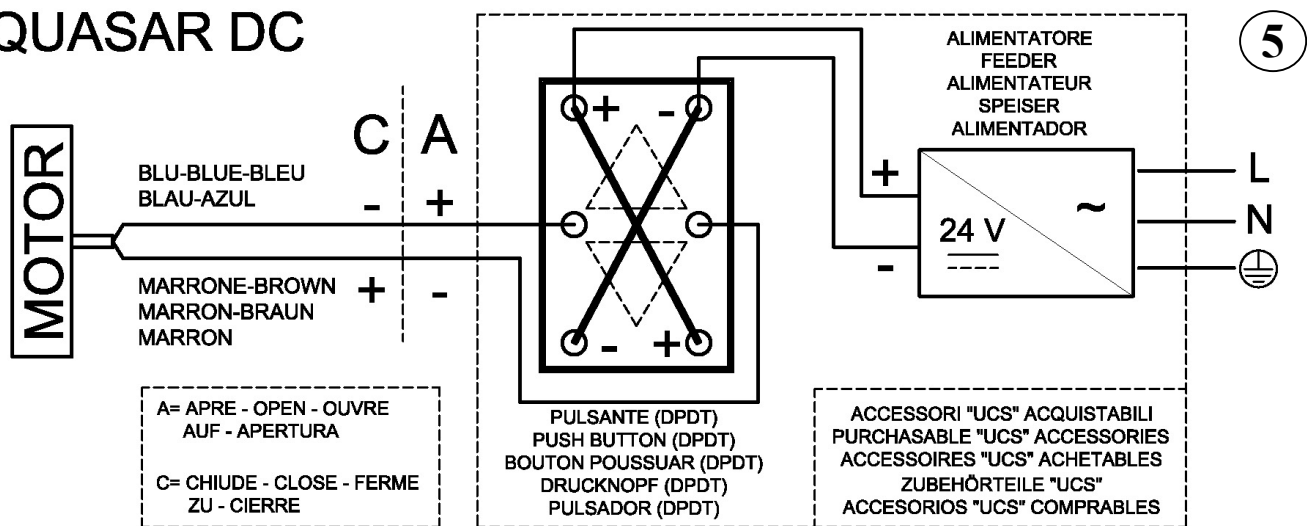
QUASAR DC

5

MOTOR

C A

BLU-BLUE-BLEU BLAU-AZUL

- +

MARRONE-BROWN MARRON-BRAUN MARRON

+ -

+ -

- +

ALIMENTATORE
FEEDER
ALIMENTATEUR
SPEISER
ALIMENTADOR

+

-

24 V

~

L

N

A= APRE - OPEN - OUVRE AUF - APERTURA

C= CHIUDE - CLOSE - FERME ZU - CIERRE

PULSANTE (DPDT)
PUSH BUTTON (DPDT)
BOUTON POUSSUAR (DPDT)
DRUCKNOPF (DPDT)
PULSADOR (DPDT)

ACCESSORI "UCS" ACQUISTABILI
PURCHASABLE "UCS" ACCESSORIES
ACCESSOIRES "UCS" ACHETABLES
ZUBEHÖRTEILE "UCS"
ACCESORIOS "UCS" COMPRABLES